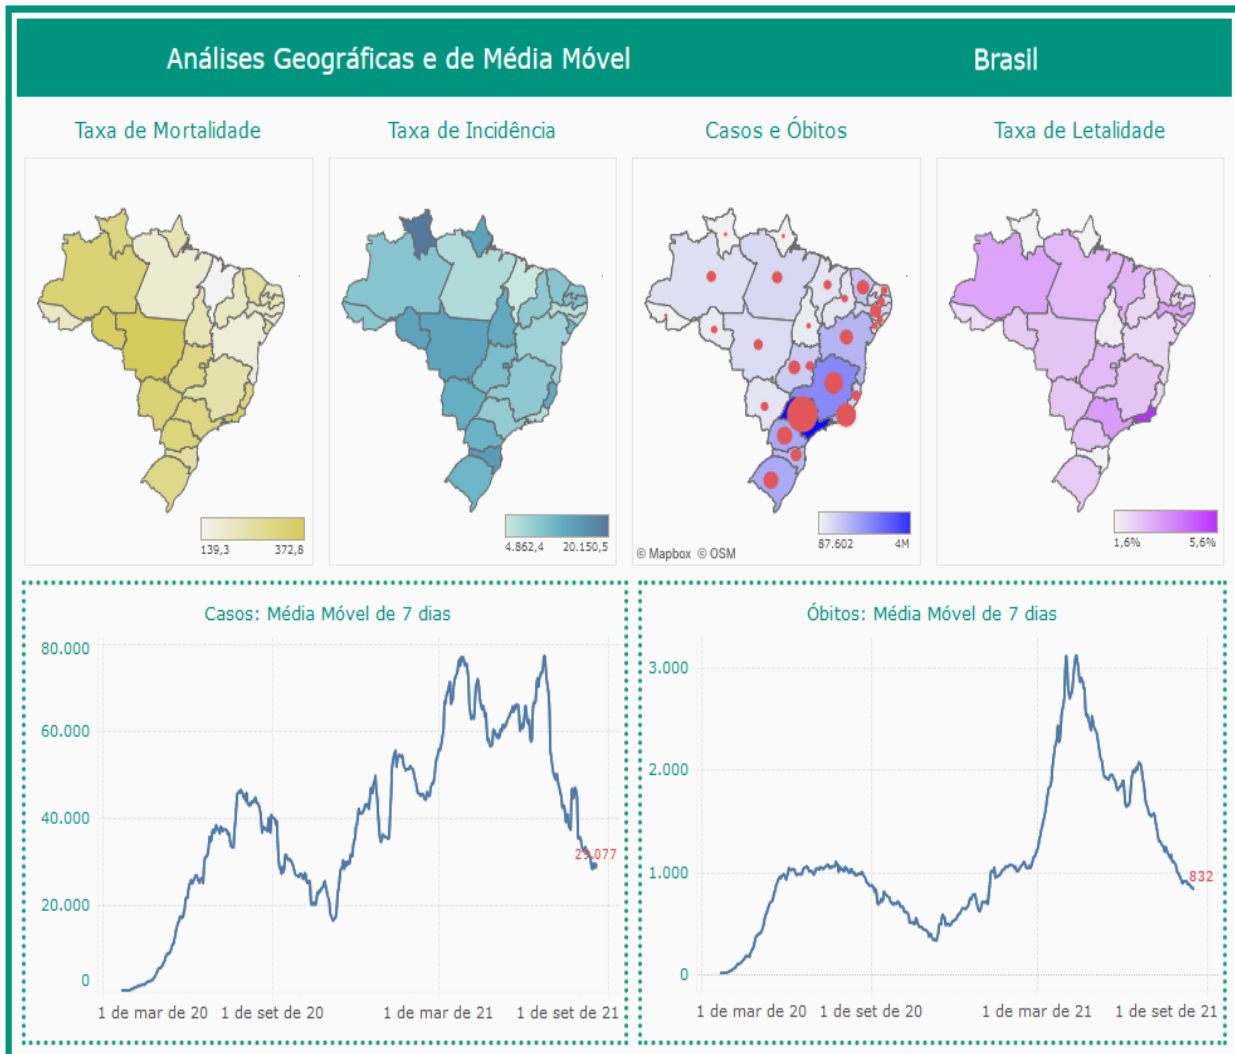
Análises Geográficas e de Média Móvel

Brasil

Taxa de Mortalidade

139,3 372,8

Taxa de Incidência

4.862,4 20.150,5

Casos e Óbitos

© Mapbox © OSM

87.602 4M

Taxa de Letalidade

1,6% 5,6%

Casos: Média Móvel de 7 dias

80.000
60.000
40.000
20.000
0

29.077

1 de mar de 20 1 de set de 20 1 de mar de 21 1 de set de 21

Óbitos: Média Móvel de 7 dias

3.000
2.000
1.000
0

832

1 de mar de 20 1 de set de 20 1 de mar de 21 1 de set de 21